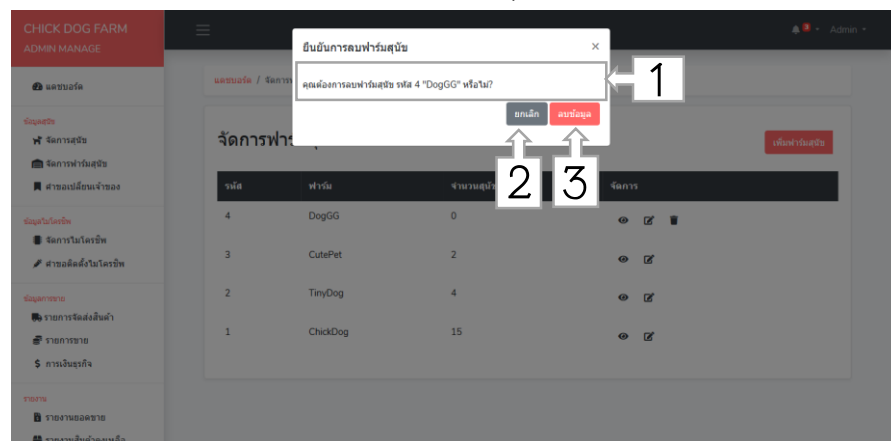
CHICK DOG FARM
ADMIN MANAGE

Admin

แดชบอร์ด

ข้อมูลสุนัข
จัดการสุนัข
จัดการฟาร์มสุนัข
คำขอเปลี่ยนเจ้าของ

ข้อมูลไมโครชิพ
จัดการไมโครชิพ
คำขอติดตั้งไมโครชิพ

ข้อมูลการขาย
รายการจัดส่งสินค้า
รายการขาย
การเงินธุรกิจ

รายงาน
รายงานยอดขาย
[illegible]

แดชบอร์ด / จัดการ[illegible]

จัดการฟาร์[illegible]

เพิ่มฟาร์มสุนัข

| รหัส | ฟาร์ม | จำนวนสุนั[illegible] | จัดการ |
|---|---|---|---|
| 4 | DogGG | 0 | |
| 3 | CutePet | 2 | |
| 2 | TinyDog | 4 | |
| 1 | ChickDog | 15 | |

ยืนยันการลบฟาร์มสุนัข
×
คุณต้องการลบฟาร์มสุนัข รหัส 4 "DogGG" หรือไม่?
ยกเลิก
ลบข้อมูล

1
2
3